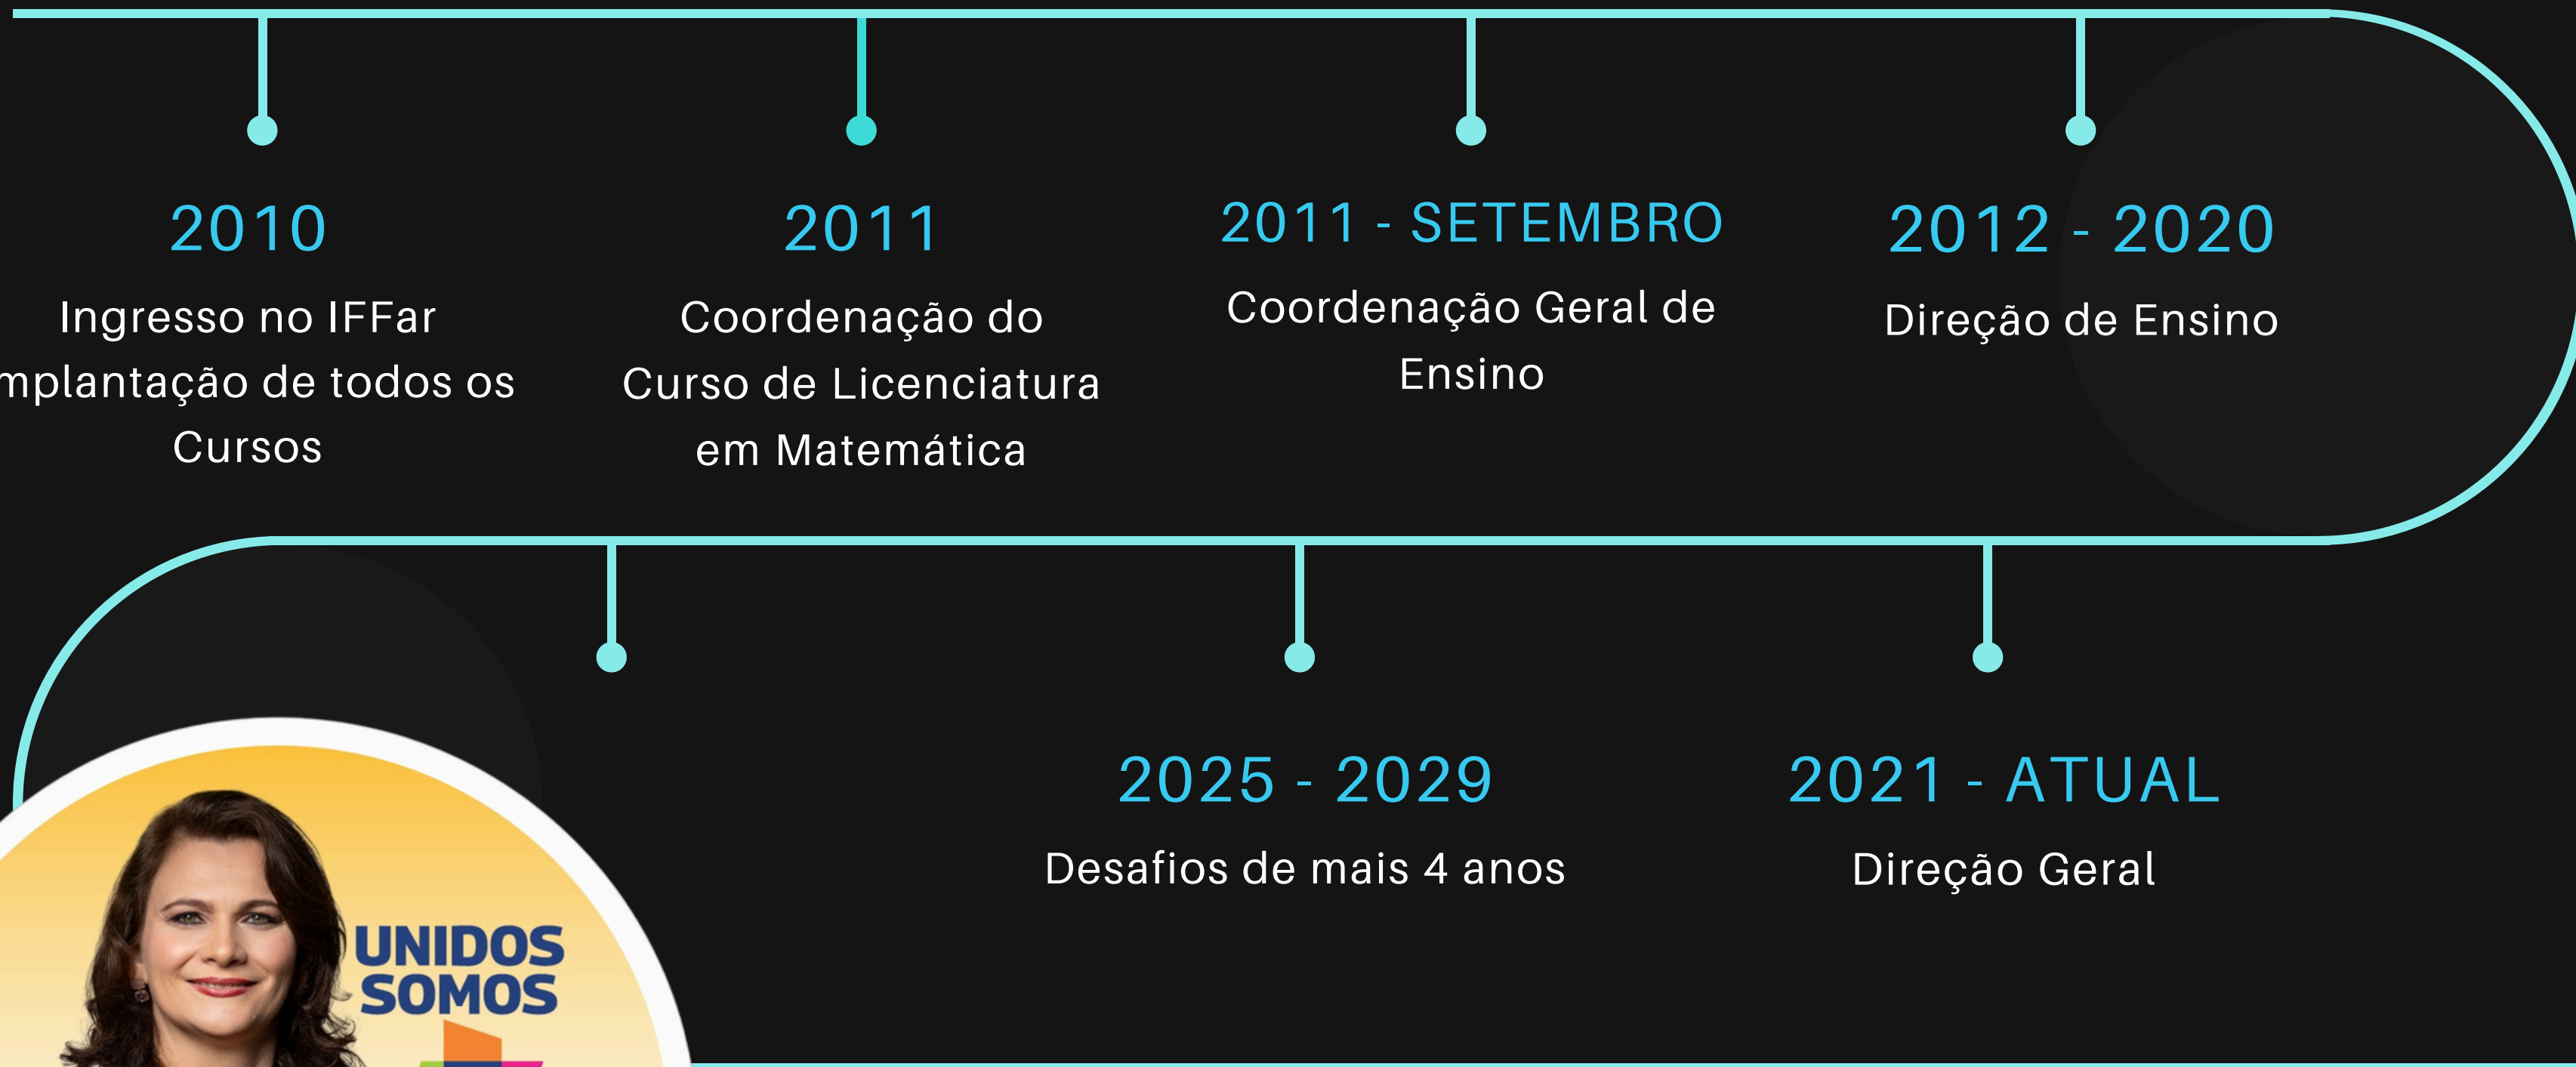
2010
Ingresso no IFFar
mplantação de todos os Cursos

2011
Coordenação do Curso de Licenciatura em Matemática

2011 - SETEMBRO
Coordenação Geral de Ensino

2012 - 2020
Direção de Ensino

2021 - ATUAL
Direção Geral

2025 - 2029
Desafios de mais 4 anos

UNIDOS SOMOS